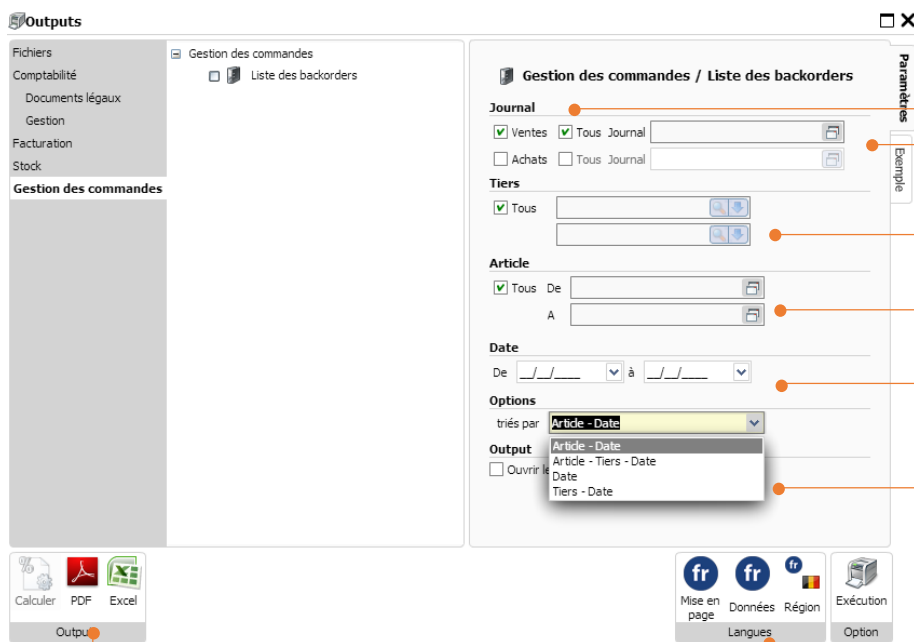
Outputs

Fichiers
Comptabilité
Documents légaux
Gestion
Facturation
Stock
Gestion des commandes

Gestion des commandes
Liste des backorders

Gestion des commandes / Liste des backorders

Journal
Ventes Tous Journal
Achats Tous Journal

Tiers
Tous

Article
Tous De
A

Date
De __/__/____ à __/__/____

Options
triés par Article - Date
Article - Date
Article - Tiers - Date
Date
Tiers - Date

Output
Ouvrir le

Paramètres
Exemple

Calculer PDF Excel
Output

fr fr fr
Mise en page Données Région
Langues

Exécution
Option